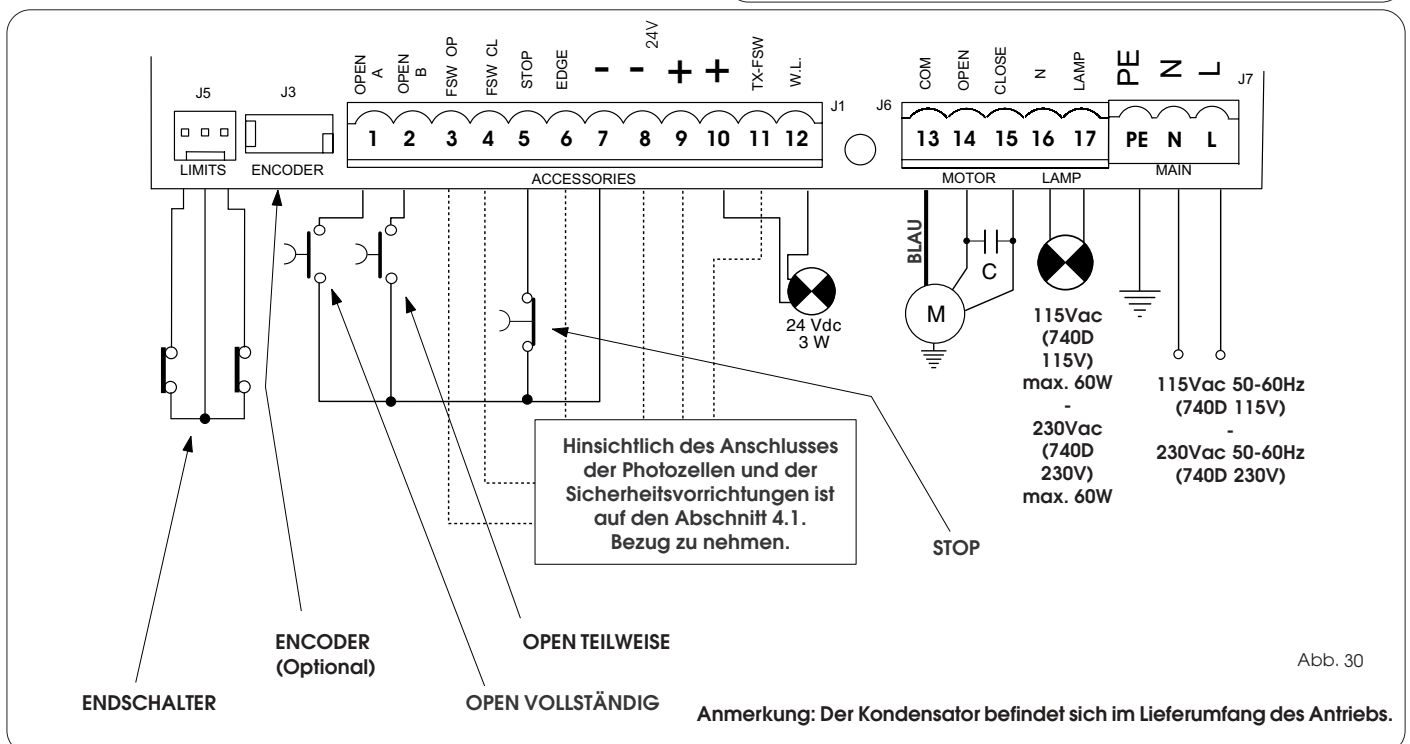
J5 J3

LIMITS ENCODER

OPEN A OPEN B FSW OP FSW CL STOP EDGE - - 24V + + TX-FSW W.L.

1 2 3 4 5 6 7 8 9 10 11 12 J1

ACCESSORIES

J6 COM OPEN CLOSE N LAMP

13 14 15 16 17

MOTOR LAMP

PE N L J7

PE N L

MAIN

BLAU

C

M

24 Vdc 3 W

115Vac (740D 115V) max. 60W - 230Vac (740D 230V) max. 60W

115Vac 50-60Hz (740D 115V) - 230Vac 50-60Hz (740D 230V)

Hinsichtlich des Anschlusses der Photozellen und der Sicherheitsvorrichtungen ist auf den Abschnitt 4.1. Bezug zu nehmen.

STOP

ENCODER (Optional)

OPEN TEILWEISE

Abb. 30

ENDSCHALTER

OPEN VOLLSTÄNDIG

Anmerkung: Der Kondensator befindet sich im Lieferumfang des Antriebs.